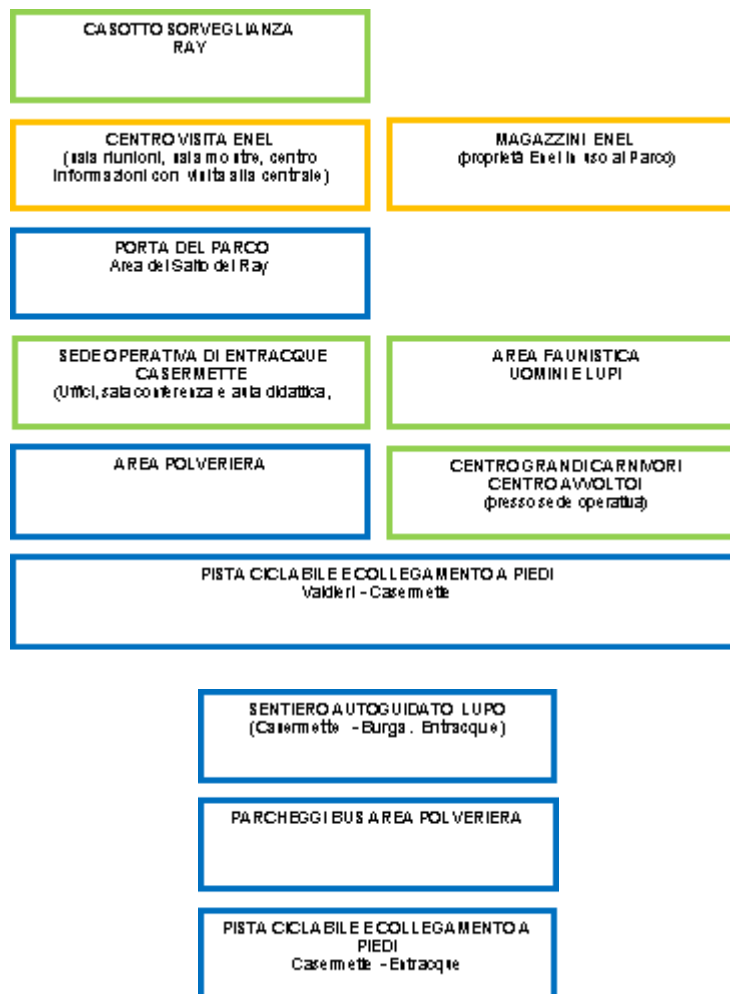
CASOTTO SORVEGLIANZA
RAY

CENTRO VISITA ENEL
(sala riunioni, sala mostre, centro informazioni con visita alla centrale)

MAGAZZINI ENEL
(proprietà Enel in uso al Parco)

PORTA DEL PARCO
Area del Salto del Ray

SEDE OPERATIVA DI ENTRACQUE
CASERMETTE
(Uffici, sala conferenza e aula didattica,

AREA FAUNISTICA
UOMINI E LUPI

AREA POLVERIERA

CENTRO GRANDI CARNIVORI
CENTRO AVVOLTOI
(presso sede operativa)

PISTA CICLABILE E COLLEGAMENTO A PIEDI
Valdieri - Casermette

SENTIERO AUTOGUIDATO LUPO
(Casermette - Burga . Entracque)

PARCHEGGI BUS AREA POLVERIERA

PISTA CICLABILE E COLLEGAMENTO A PIEDI
Casermette - Entracque